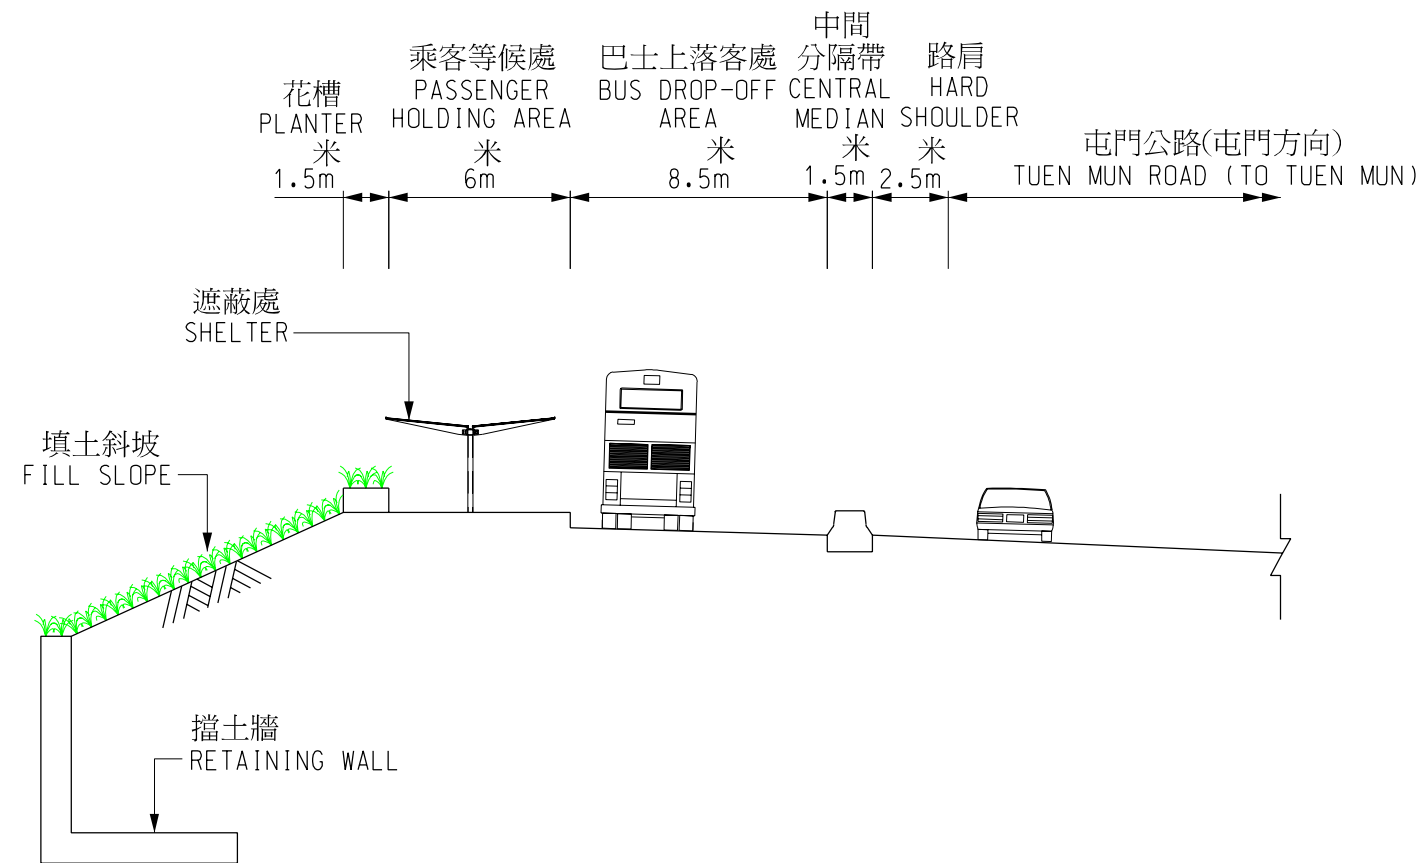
花槽
PLANTER
米
1.5m

乘客等候處
PASSENGER
HOLDING AREA
米
6m

巴士上落客處
BUS DROP-OFF
AREA
米
8.5m

中間
分隔帶
CENTRAL
MEDIAN
米
1.5m

路肩
HARD
SHOULDER
米
2.5m

屯門公路(屯門方向)
TUEN MUN ROAD (TO TUEN MUN)

遮蔽處
SHELTER

填土斜坡
FILL SLOPE

擋土牆
RETAINING WALL